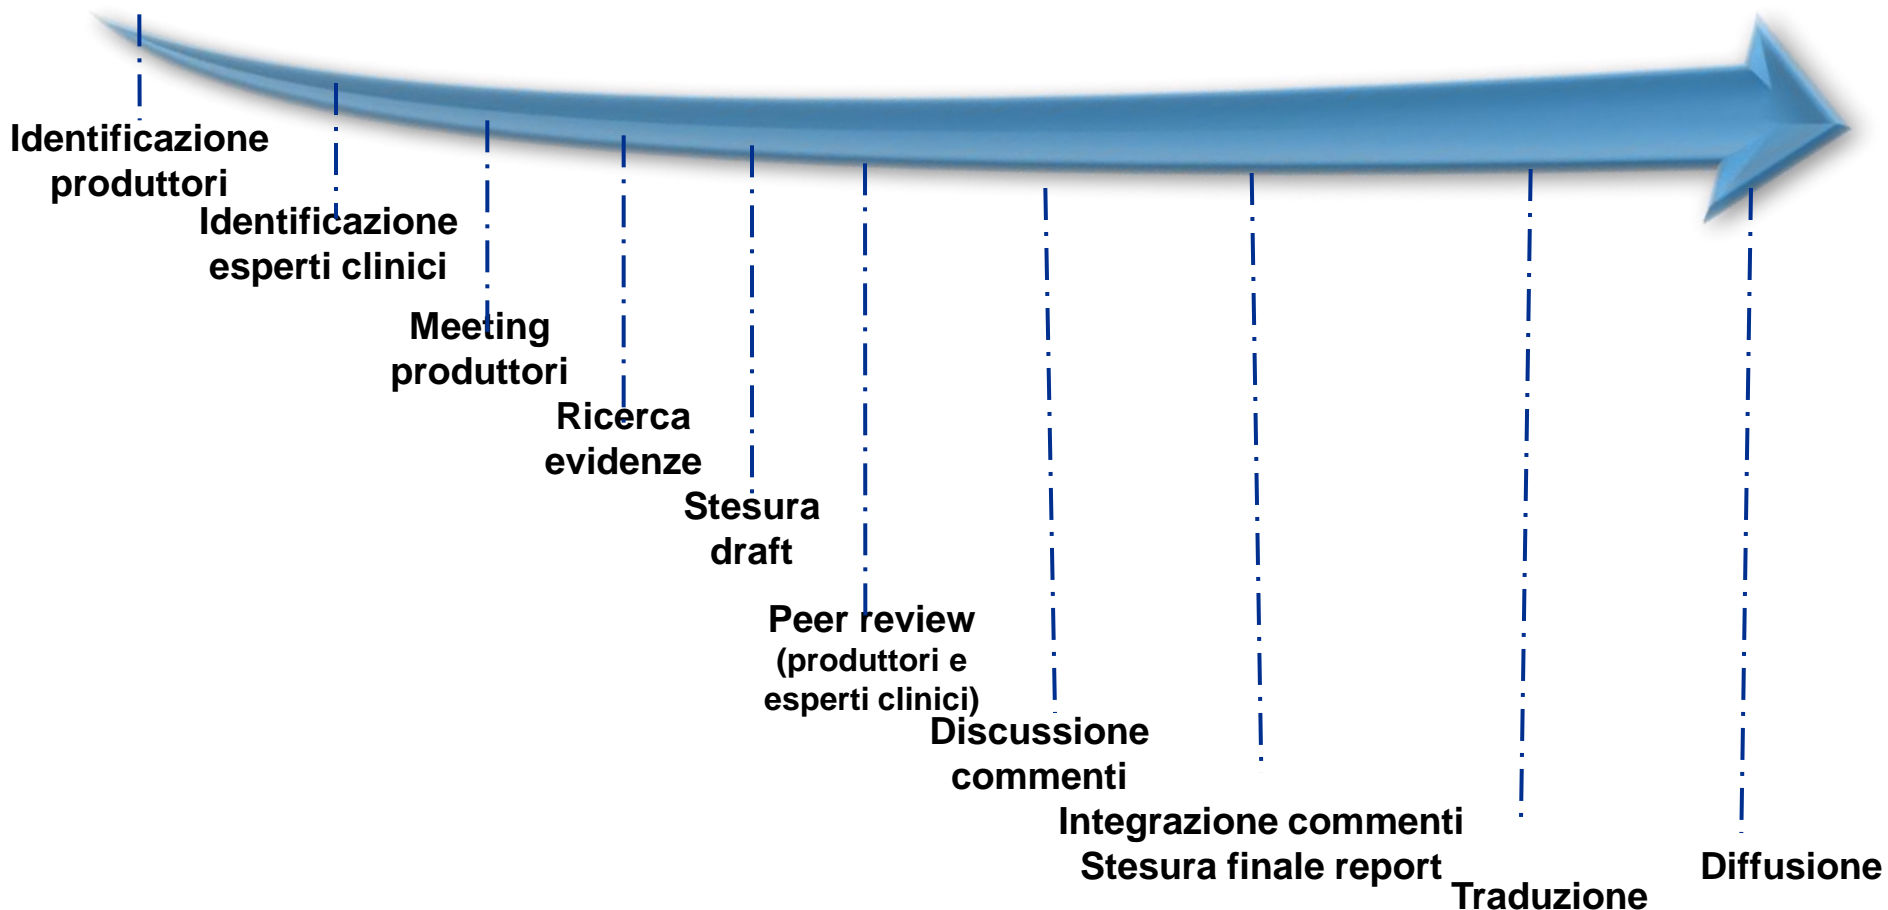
Identificazione produttori

Identificazione esperti clinici

Meeting produttori

Ricerca evidenze

Stesura draft

Peer review (produttori e esperti clinici)

Discussione commenti

Integrazione commenti Stesura finale report

Traduzione

Diffusione